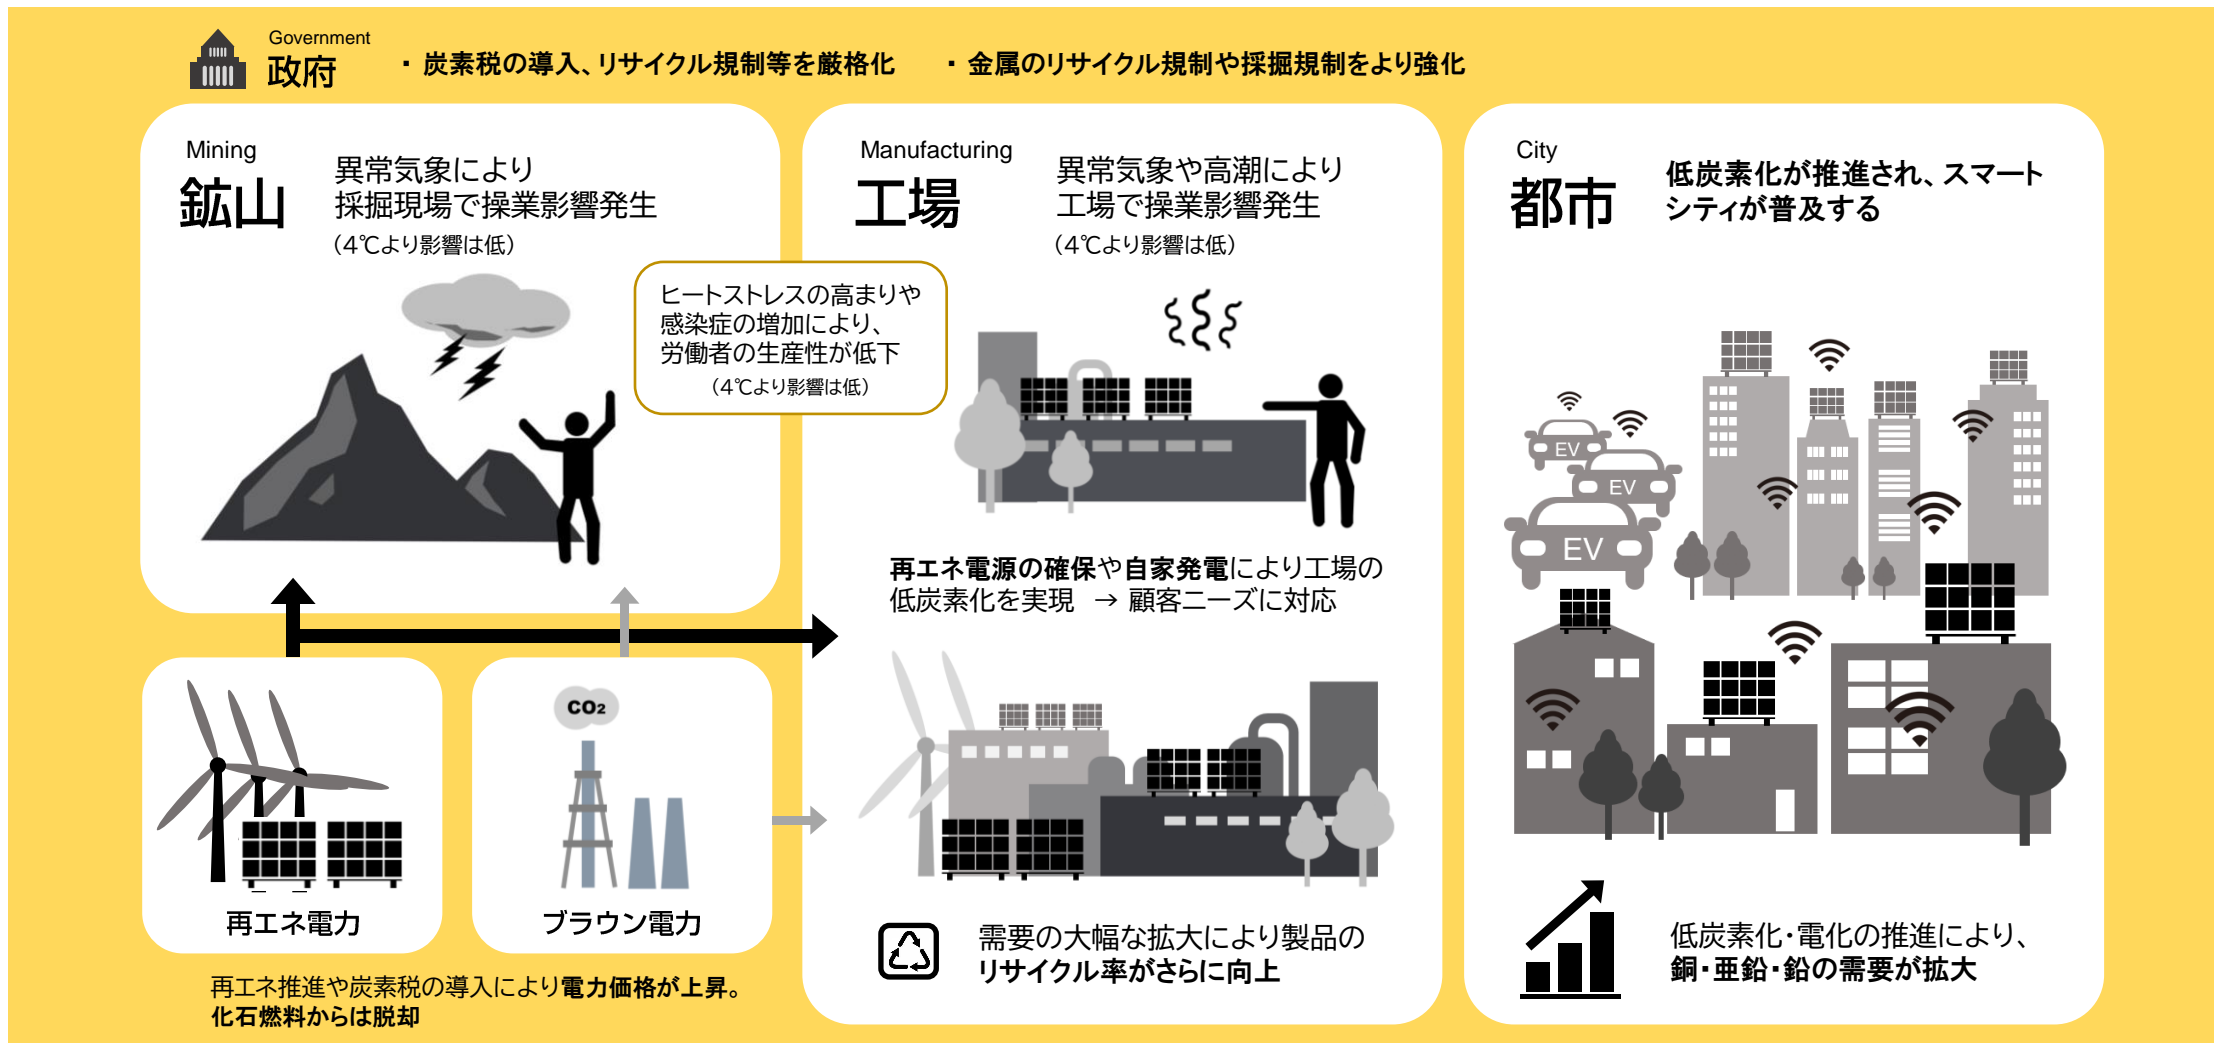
Government
政府

・炭素税の導入、リサイクル規制等を厳格化　・金属のリサイクル規制や採掘規制をより強化

Mining
鉱山

異常気象により採掘現場で操業影響発生
（4℃より影響は低）

ヒートストレスの高まりや感染症の増加により、労働者の生産性が低下
（4℃より影響は低）

Manufacturing
工場

異常気象や高潮により工場で操業影響発生
（4℃より影響は低）

再エネ電源の確保や自家発電により工場の低炭素化を実現　→ 顧客ニーズに対応

City
都市

低炭素化が推進され、スマートシティが普及する

EV

EV

EV

$CO_2$

再エネ電力

ブラウン電力

再エネ推進や炭素税の導入により電力価格が上昇。
化石燃料からは脱却

需要の大幅な拡大により製品のリサイクル率がさらに向上

低炭素化・電化の推進により、
銅・亜鉛・鉛の需要が拡大